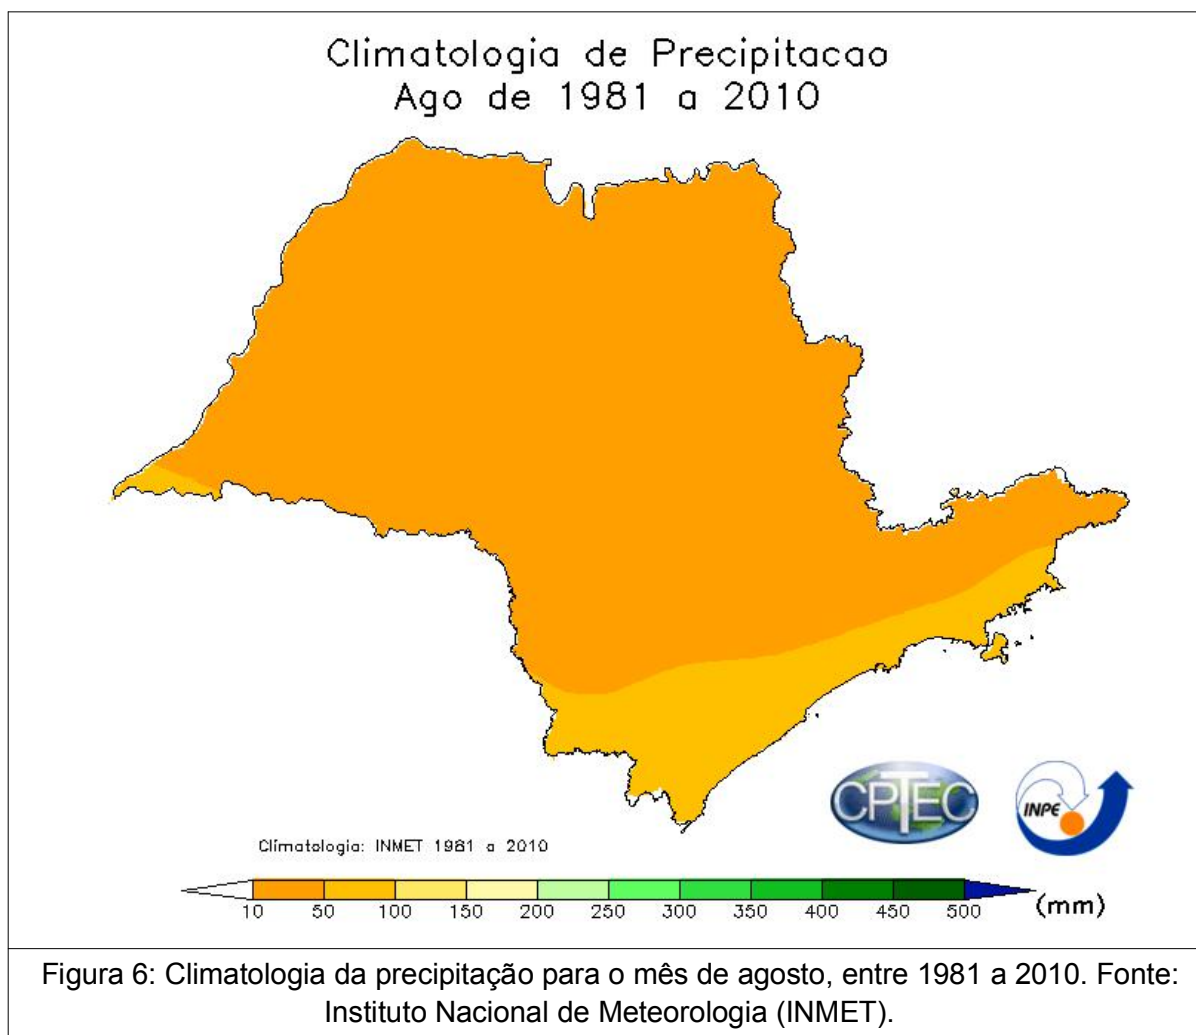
Climatologia de Precipitacao
Ago de 1981 a 2010

CPTEC

INPE

Climatologia: INMET 1981 a 2010

10 50 100 150 200 250 300 350 400 450 500 (mm)

Figura 6: Climatologia da precipitação para o mês de agosto, entre 1981 a 2010. Fonte: Instituto Nacional de Meteorologia (INMET).